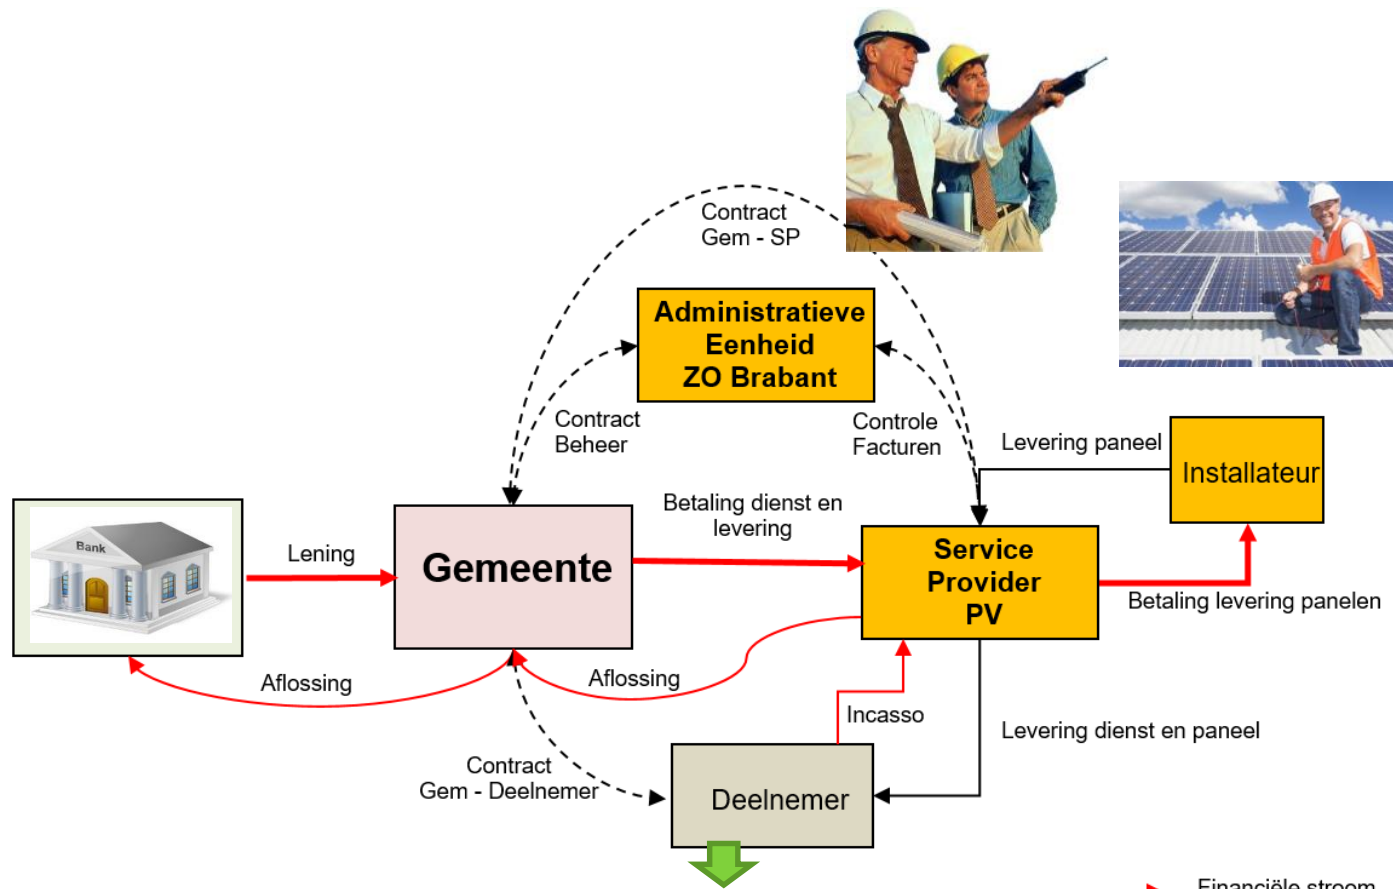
Contract
Gem - SP

Administratieve
Eenheid
ZO Brabant

Contract
Beheer

Controle
Facturen

Levering paneel

Installateur

Bank

Lening

Gemeente

Betaling dienst en
levering

Service
Provider
PV

Betaling levering panelen

Aflossing

Aflossing

Incasso

Levering dienst en paneel

Contract
Gem - Deelnemer

Deelnemer

Financiële stroom